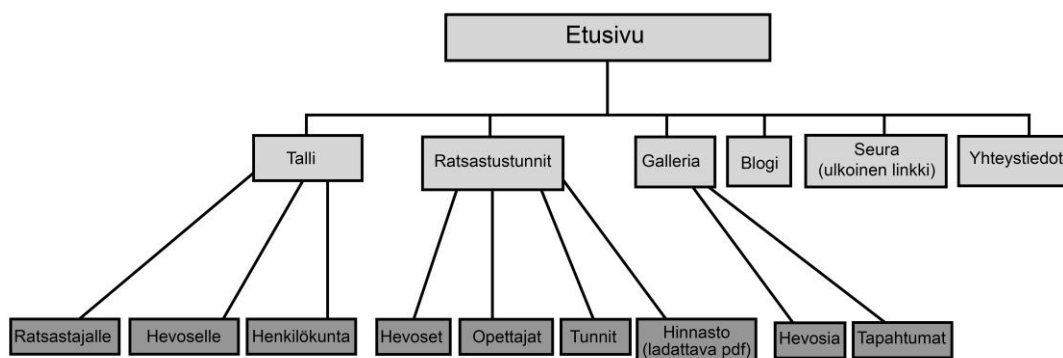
Etusivu

Talli

Ratsastustunnit

Galleria

Blogi

Seura (ulkoinen linkki)

Yhteystiedot

Ratsastajalle

Hevoselle

Henkilökunta

Hevoset

Opettajat

Tunnit

Hinnasto (ladattava pdf)

Hevosia

Tapahtumat